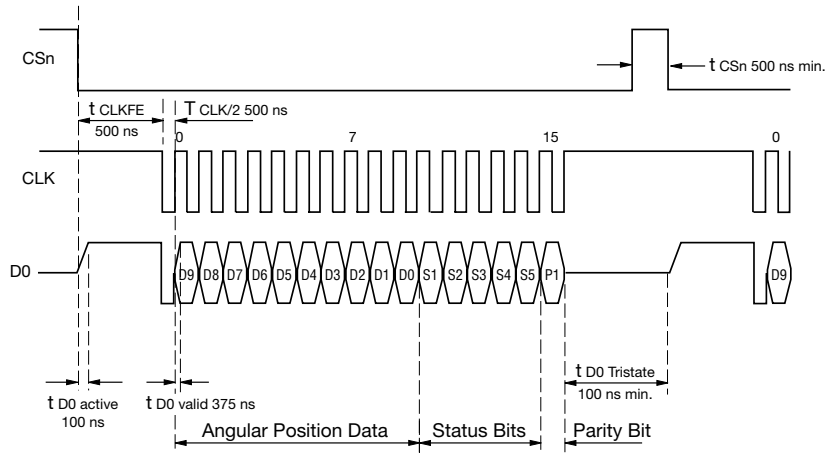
CSn

$t_{CSn}$ 500 ns min.

$t_{CLKFE}$

500 ns

$T_{CLK/2}$ 500 ns

0

7

15

0

CLK

D0

D9 D8 D7 D6 D5 D4 D3 D2 D1 D0 S1 S2 S3 S4 S5 P1

D9

$t_{D0 \text{ active}}$

100 ns

$t_{D0 \text{ valid}}$ 375 ns

$t_{D0 \text{ Tristate}}$

100 ns min.

Angular Position Data

Status Bits

Parity Bit